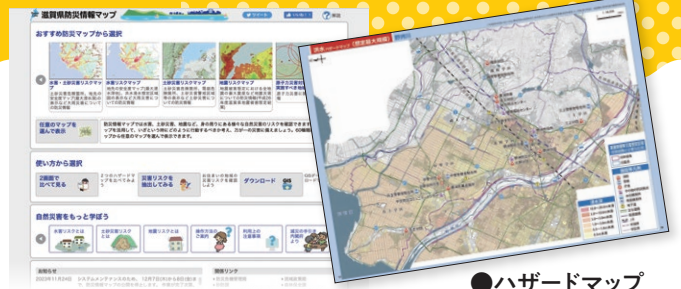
滋賀県防災情報マップ

おすすめ防災マップから選択

水害・土砂災害リスクマップ

水害リスクマップ

土砂災害リスクマップ

地震リスクマップ

防災マップを選んで表示

使い方から選択

2画面で比べて見る

災害リスクを抽出してみる

ダウンロード

自然災害をもっと学ぼう

水害リスクとは

土砂災害リスクとは

地震リスクとは

お知らせ

関連リンク

●ハザードマップ